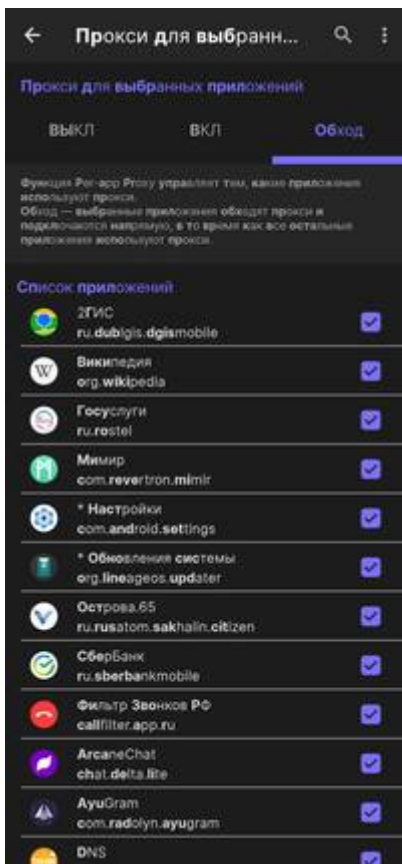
Прокси для выбранн...

Прокси для выбранных приложений

ВЫКЛ

ВКЛ

Обход

Функция Per-app Proxy управляет тем, какие приложения используют прокси.
Обход — выбранные приложения обходят прокси и подключаются напрямую, в то время как все остальные приложения используют прокси.

Список приложений

2ГИС
ru.dublgis.dgismobile

Википедия
org.wikipedia

Госуслуги
ru.rostel

Мимир
com.revertron.mimir

* Настройки
com.android.settings

* Обновления системы
org.lineageos.updater

Острова.65
ru.rusatom.sakhalin.citizen

СберБанк
ru.sberbankmobile

Фильтр Звонков РФ
callfilter.app.ru

ArcaneChat
chat.delta.lite

AyuGram
com.radolyn.ayugram

DNS